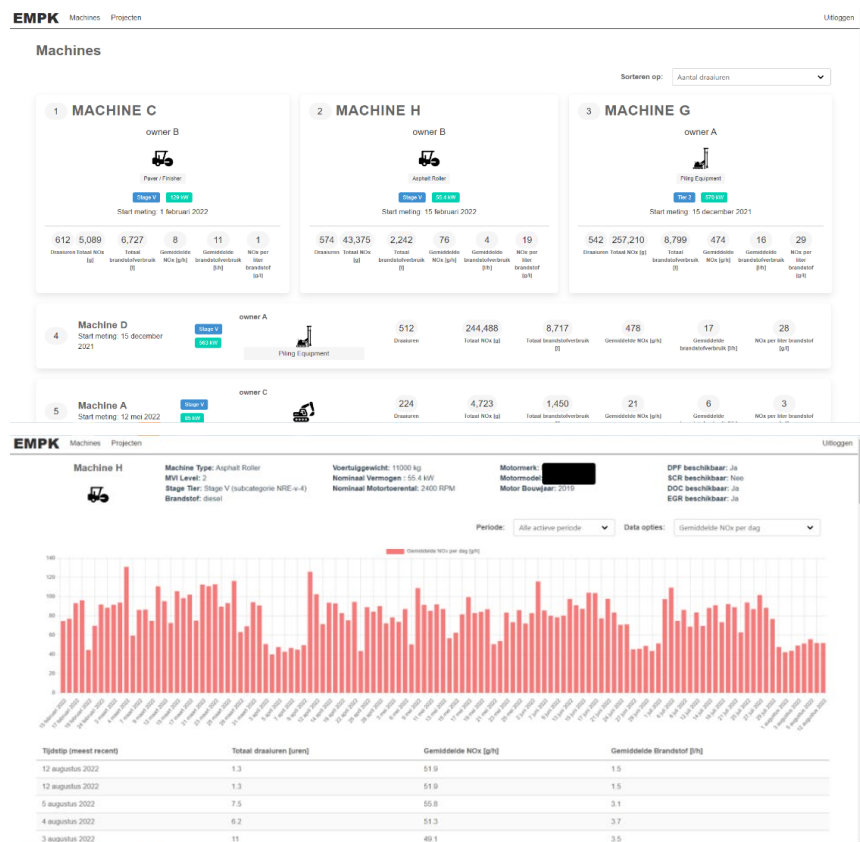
EMPK Machines Projecten Uitloggen

Machines

Sorteren op: Aantal draaiuren

1 MACHINE C
owner B
Paver / Finisher
Stage V 129 kW
Start meting: 1 februari 2022

| 612 | 5,089 | 6,727 | 8 | 11 | 1 |
|---|---|---|---|---|---|
| Draaiuren | Totaal NOx [g] | Totaal brandstofverbruik [l] | Gemiddelde NOx [g/h] | Gemiddelde brandstofverbruik [l/h] | NOx per liter brandstof [g/l] |

2 MACHINE H
owner B
Asphalt Roller
Stage V 55.4 kW
Start meting: 15 februari 2022

| 574 | 43,375 | 2,242 | 76 | 4 | 19 |
|---|---|---|---|---|---|
| Draaiuren | Totaal NOx [g] | Totaal brandstofverbruik [l] | Gemiddelde NOx [g/h] | Gemiddelde brandstofverbruik [l/h] | NOx per liter brandstof [g/l] |

3 MACHINE G
owner A
Piling Equipment
Tier 2 570 kW
Start meting: 15 december 2021

| 542 | 257,210 | 8,799 | 474 | 16 | 29 |
|---|---|---|---|---|---|
| Draaiuren | Totaal NOx [g] | Totaal brandstofverbruik [l] | Gemiddelde NOx [g/h] | Gemiddelde brandstofverbruik [l/h] | NOx per liter brandstof [g/l] |

4 Machine D
Start meting: 15 december 2021
Stage V 563 kW
owner A
Piling Equipment
512 Draaiuren 244,488 Totaal NOx [g] 8,717 Totaal brandstofverbruik [l] 478 Gemiddelde NOx [g/h] 17 Gemiddelde brandstofverbruik [l/h] 28 NOx per liter brandstof [g/l]

5 Machine A
Start meting: 12 mei 2022
Stage V 85 kW
owner C
224 Draaiuren 4,723 Totaal NOx [g] 1,450 Totaal brandstofverbruik [l] 21 Gemiddelde NOx [g/h] 6 Gemiddelde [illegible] 3 NOx per liter brandstof [g/l]

EMPK Machines Projecten Uitloggen

Machine H
Machine Type: Asphalt Roller
MVI Level: 2
Stage Tier: Stage V (subcategorie NRE-v-4)
Brandstof: diesel
Voertuiggewicht: 11000 kg
Nominaal Vermogen: 55.4 kW
Nominaal Motortoerental: 2400 RPM
Motormerk: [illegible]
Motormodel: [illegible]
Motor Bouwjaar: 2019
DPF beschikbaar: Ja
SCR beschikbaar: Nee
DOC beschikbaar: Ja
EGR beschikbaar: Ja

Periode: Alle actieve periode
Data opties: Gemiddelde NOx per dag

Gemiddelde NOx per dag [g/h]
140 120 100 80 60 40 20 0
15 februari 2022 ... 12 augustus 2022

| Tijdstip (meest recent) | Totaal draaiuren [uren] | Gemiddelde NOx [g/h] | Gemiddelde Brandstof [l/h] |
|---|---|---|---|
| 12 augustus 2022 | 1.3 | 51.9 | 1.5 |
| 12 augustus 2022 | 1.3 | 51.9 | 1.5 |
| 5 augustus 2022 | 7.5 | 55.8 | 3.1 |
| 4 augustus 2022 | 6.2 | 51.3 | 3.7 |
| 3 augustus 2022 | 11 | 49.1 | 3.5 |